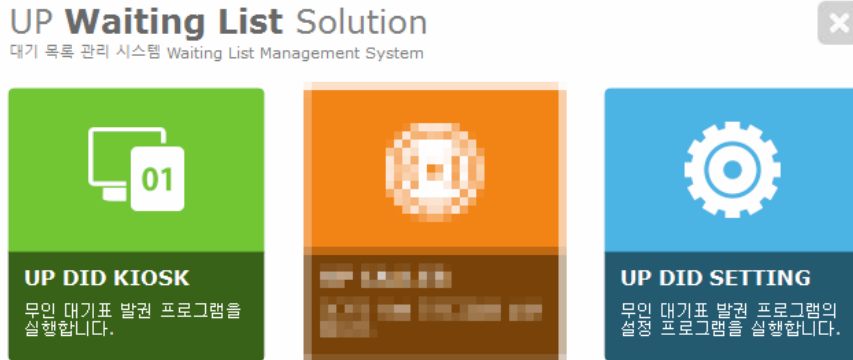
UP Waiting List Solution
대기 목록 관리 시스템 Waiting List Management System

01

UP DID KIOSK
무인 대기표 발권 프로그램을 실행합니다.

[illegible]
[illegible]

UP DID SETTING
무인 대기표 발권 프로그램의 설정 프로그램을 실행합니다.